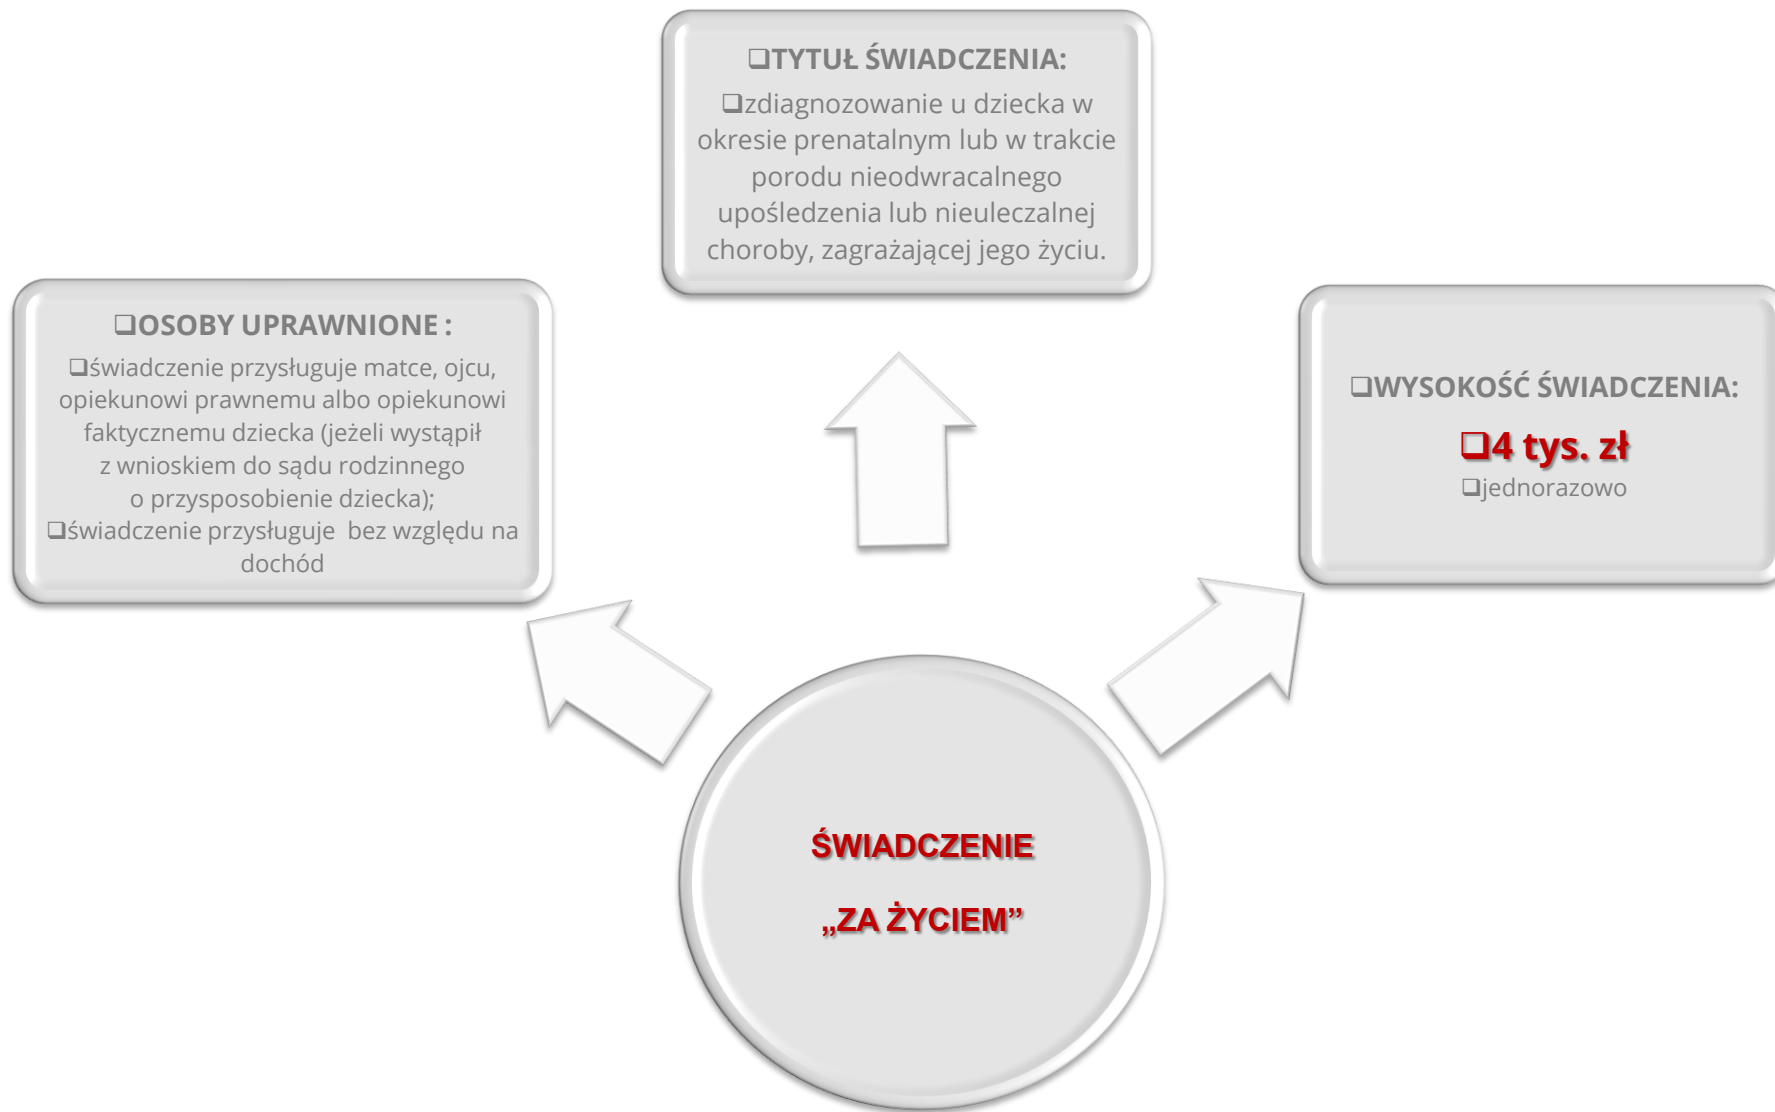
❑TYTUŁ ŚWIADCZENIA:

❑zdiagnozowanie u dziecka w okresie prenatalnym lub w trakcie porodu nieodwracalnego upośledzenia lub nieuleczalnej choroby, zagrażającej jego życiu.

❑OSOBY UPRAWNIONE :

❑świadczenie przysługuje matce, ojcu, opiekunowi prawnemu albo opiekunowi faktycznemu dziecka (jeżeli wystąpił z wnioskiem do sądu rodzinnego o przysposobienie dziecka);

❑świadczenie przysługuje bez względu na dochód

❑WYSOKOŚĆ ŚWIADCZENIA:

❑4 tys. zł

❑jednorazowo

ŚWIADCZENIE

„ZA ŻYCIEM"